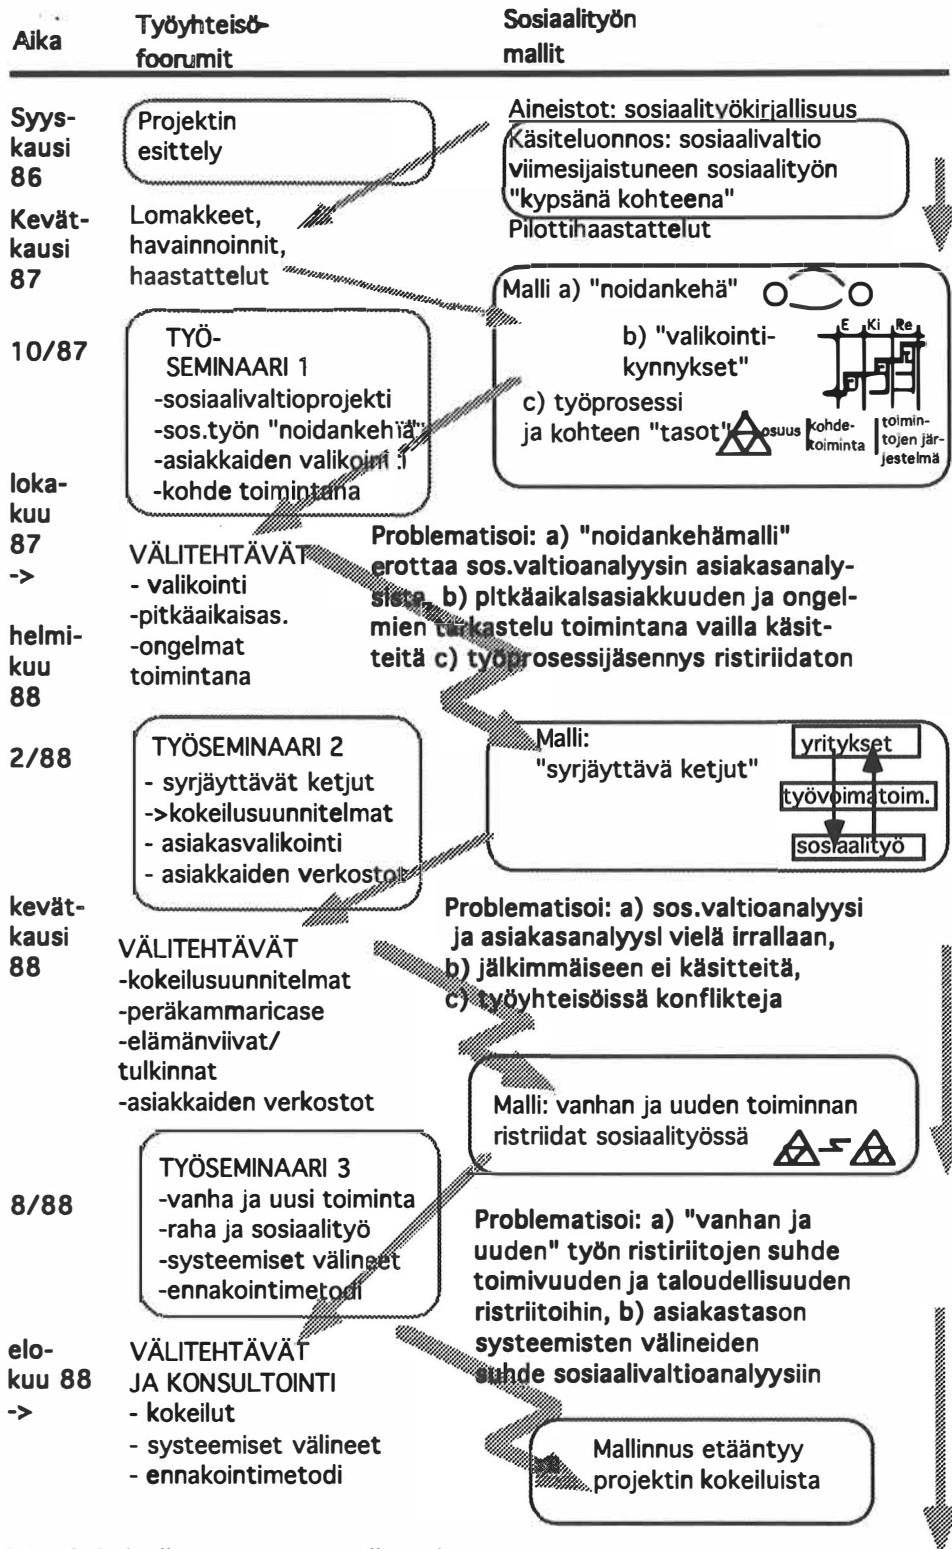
Aika

Työyhteisöfoorumit

Sosiaalityön mallit

Syys-kausi 86

Projektin esittely

Aineistot: sosiaalityökirjallisuus
Käsiteluonnos: sosiaalivaltio viimesijaistuneen sosiaalityön "kypsänä kohteena"
Pilottihaastattelut

Kevät-kausi 87

Lomakkeet, havainnoinnit, haastattelut

Malli a) "noidankehä"
b) "valikointi-kynnykset"
E Ki Re
c) työprosessi ja kohteen "tasot"
osuus kohde-toiminta toimintojen järjestelmä

10/87

TYÖ-SEMINAARI 1
-sosiaalivaltioprojekti
-sos.työn "noidankehä"
-asiakkaiden valikointi
-kohde toimintana

loka-kuu 87 ->

VÄLITEHTÄVÄT
- valikointi
-pitkäaikaisas.
-ongelmat toimintana

helmi-kuu 88

Problematisoi: a) "noidankehämalli" erottaa sos.valtioanalyysin asiakasanalyysista, b) pitkäaikaisasiakkuuden ja ongelmien tarkastelu toimintana vailla käsitteitä c) työprosessijäsennys ristiriidaton

2/88

TYÖSEMINAARI 2
- syrjäyttävät ketjut
->kokeilusuunnitelmat
- asiakasvalikointi
- asiakkaiden verkostot

Malli: "syrjäyttävä ketjut"
yritykset
työvoimatoim.
sosiaalityö

kevät-kausi 88

VÄLITEHTÄVÄT
-kokeilusuunnitelmat
-peräkammaricase
-elämänviivat/ tulkinnat
-asiakkaiden verkostot

Problematisoi: a) sos.valtioanalyysi ja asiakasanalyysi vielä irrallaan, b) jälkimmäiseen ei käsitteitä, c) työyhteisöissä konflikteja

Malli: vanhan ja uuden toiminnan ristriidat sosiaalityössä

8/88

TYÖSEMINAARI 3
-vanha ja uusi toiminta
-raha ja sosiaalityö
-systeemiset välineet
-ennakointimetodi

Problematisoi: a) "vanhan ja uuden" työn ristiriitojen suhde toimivuuden ja taloudellisuuden ristriitoihin, b) asiakastason systeemisten välineiden suhde sosiaalivaltioanalyysiin

elo-kuu 88 ->

VÄLITEHTÄVÄT JA KONSULTOINTI
- kokeilut
- systeemiset välineet
- ennakointimetodi

Mallinnus etääntyy projektin kokeiluista